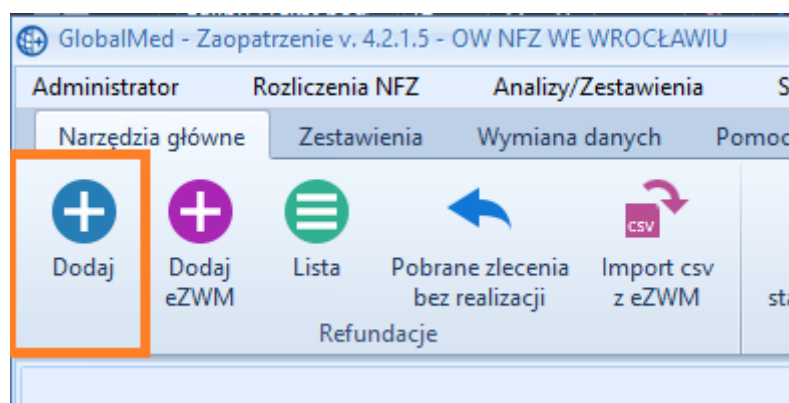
GlobalMed - Zaopatrzenie v. 4.2.1.5 - OW NFZ WE WROCŁAWIU

Administrator Rozliczenia NFZ Analizy/Zestawienia S

Narzędzia główne Zestawienia Wymiana danych Pomoc

Dodaj

Dodaj eZWM

Lista

Pobrane zlecenia bez realizacji

CSV

Import csv z eZWM

Refundacje

st